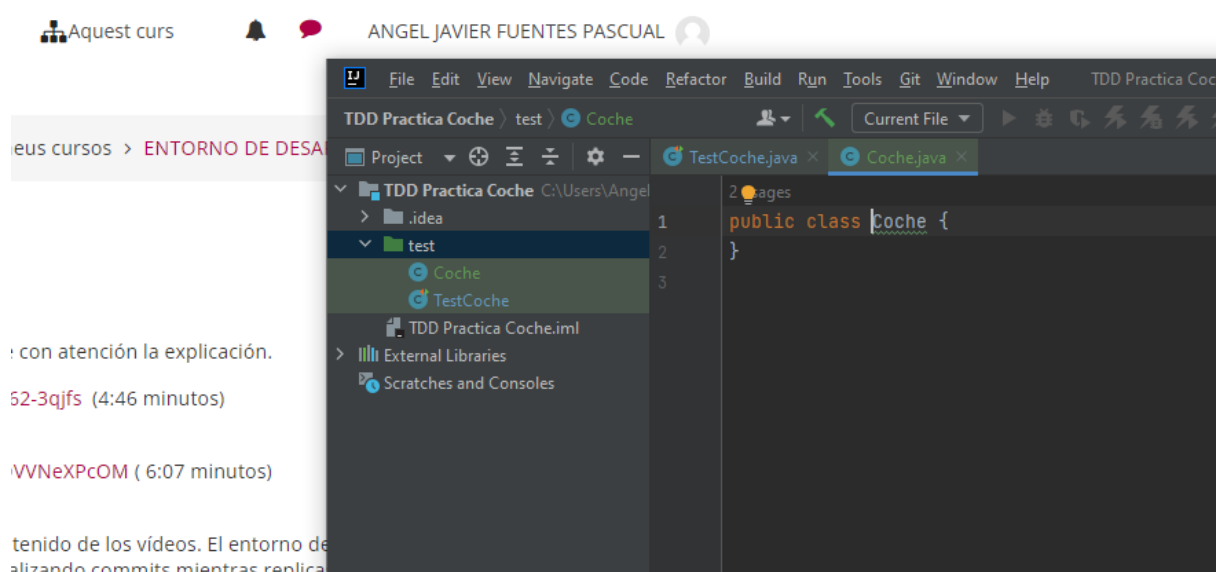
Aquest curs
ANGEL JAVIER FUENTES PASCUAL

eus cursos > ENTORNO DE DESA

e con atención la explicación.
62-3qjfs (4:46 minutos)

VVNeXPcOM ( 6:07 minutos)

tenido de los vídeos. El entorno de
alizando commits mientras replica

File Edit View Navigate Code Refactor Build Run Tools Git Window Help TDD Practica Coc
TDD Practica Coche 〉 test 〉 Coche
Current File
Project
TestCoche.java × Coche.java ×
TDD Practica Coche C:\Users\Angel
.idea
test
Coche
TestCoche
TDD Practica Coche.iml
External Libraries
Scratches and Consoles

2 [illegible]sages
1 public class Coche {
2 }
3